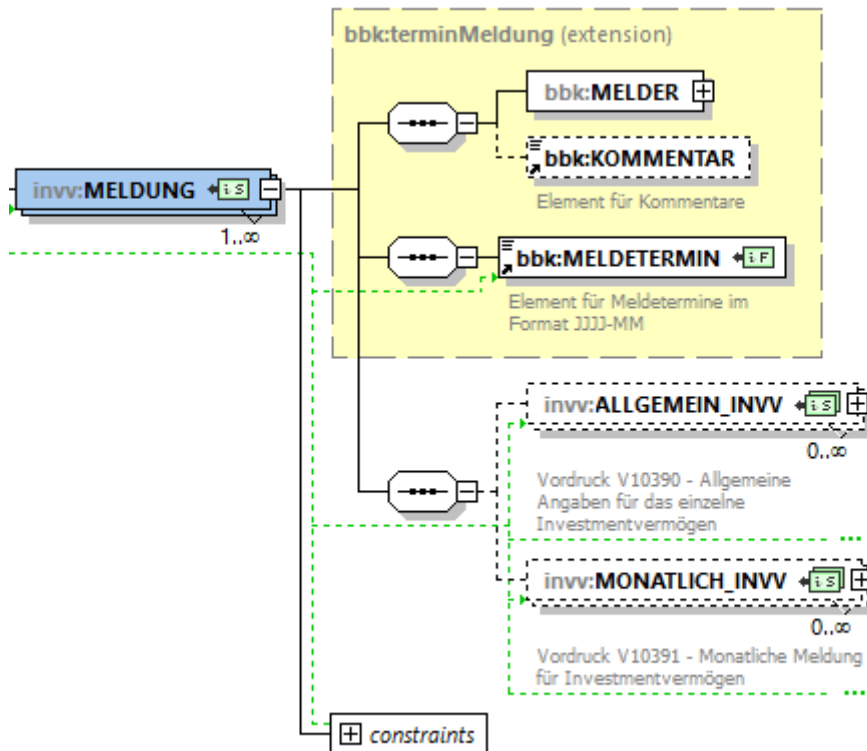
bbk:terminMeldung (extension)

bbk:MELDER

bbk:KOMMENTAR

Element für Kommentare

invv:MELDUNG

1..∞

bbk:MELDETERMIN

Element für Meldetermine im Format JJJJ-MM

invv:ALLGEMEIN_INVV

0..∞

Vordruck V10390 - Allgemeine Angaben für das einzelne Investmentvermögen

invv:MONATLICH_INVV

0..∞

Vordruck V10391 - Monatliche Meldung für Investmentvermögen

constraints